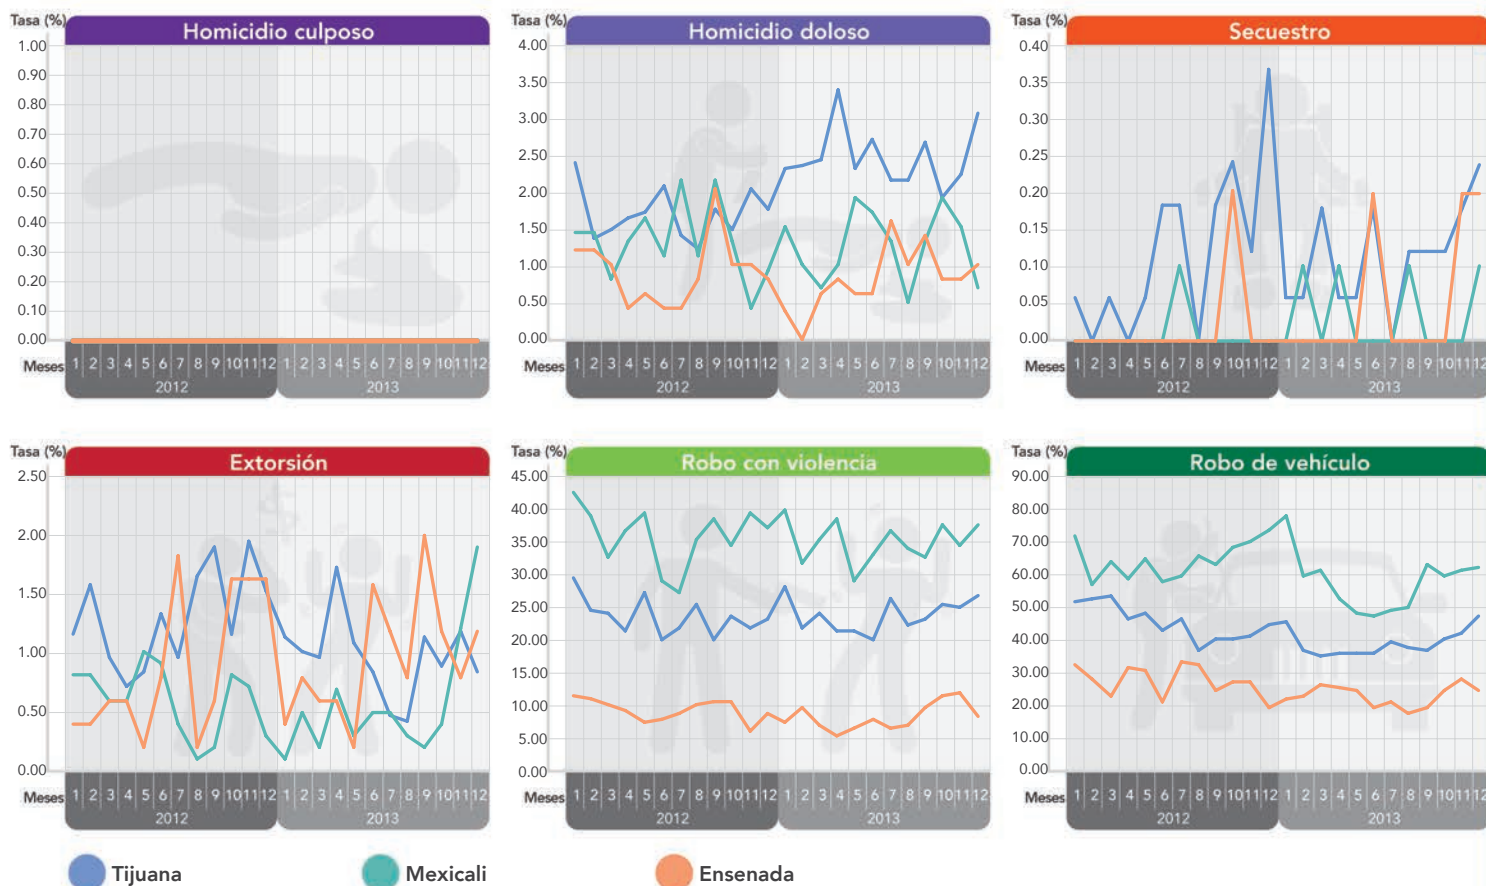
Tasa (%)
Homicidio culposo
1.00
0.90
0.80
0.70
0.60
0.50
0.40
0.30
0.20
0.10
0.00
Meses 1 2 3 4 5 6 7 8 9 10 11 12 1 2 3 4 5 6 7 8 9 10 11 12
2012 2013

Tasa (%)
Homicidio doloso
4.00
3.50
3.00
2.50
2.00
1.50
1.00
0.50
0.00
Meses 1 2 3 4 5 6 7 8 9 10 11 12 1 2 3 4 5 6 7 8 9 10 11 12
2012 2013

Tasa (%)
Secuestro
0.40
0.35
0.30
0.25
0.20
0.15
0.10
0.05
0.00
Meses 1 2 3 4 5 6 7 8 9 10 11 12 1 2 3 4 5 6 7 8 9 10 11 12
2012 2013

Tasa (%)
Extorsión
2.50
2.00
1.50
1.00
0.50
0.00
Meses 1 2 3 4 5 6 7 8 9 10 11 12 1 2 3 4 5 6 7 8 9 10 11 12
2012 2013

Tasa (%)
Robo con violencia
45.00
40.00
35.00
30.00
25.00
20.00
15.00
10.00
5.00
0.00
Meses 1 2 3 4 5 6 7 8 9 10 11 12 1 2 3 4 5 6 7 8 9 10 11 12
2012 2013

Tasa (%)
Robo de vehículo
90.00
80.00
70.00
60.00
50.00
40.00
30.00
20.00
10.00
0.00
Meses 1 2 3 4 5 6 7 8 9 10 11 12 1 2 3 4 5 6 7 8 9 10 11 12
2012 2013

Tijuana Mexicali Ensenada